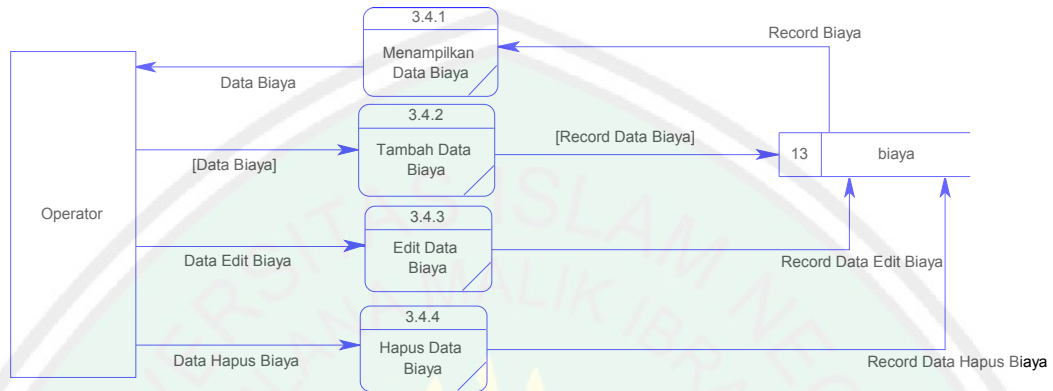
3.4.1
Menampilkan Data Biaya

Record Biaya

Data Biaya

3.4.2
Tambah Data Biaya

[Record Data Biaya]

13 | biaya

[Data Biaya]

Operator

3.4.3
Edit Data Biaya

Data Edit Biaya

Record Data Edit Biaya

3.4.4
Hapus Data Biaya

Data Hapus Biaya

Record Data Hapus Biaya